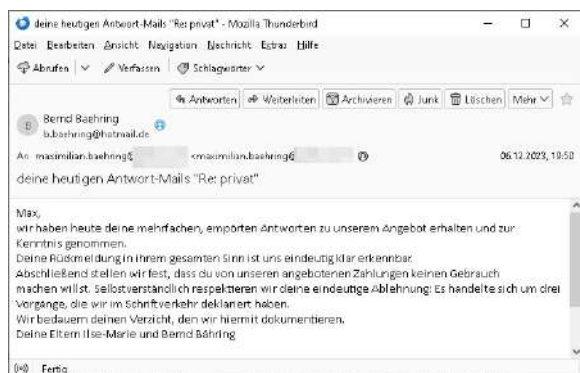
deine heutigen Antwort-Mails "Re: privat" - Mozilla Thunderbird

Datei Bearbeiten Ansicht Navigation Nachricht Extras Hilfe

Abrufen | Verfassen | Schlagwörter

Antworten | Weiterleiten | Archivieren | Junk | Löschen | Mehr

Bernd Baehring
b.baehring@hotmail.de

An maximilian.baehring@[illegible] <maximilian.baehring@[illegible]> 06.12.2023, 19:50

deine heutigen Antwort-Mails "Re: privat"

Max,
wir haben heute deine mehrfachen, empörten Antworten zu unserem Angebot erhalten und zur Kenntnis genommen.
Deine Rückmeldung in ihrem gesamten Sinn ist uns eindeutig klar erkennbar.
Abschließend stellen wir fest, dass du von unseren angebotenen Zahlungen keinen Gebrauch machen willst. Selbstverständlich respektieren wir deine eindeutige Ablehnung! Es handelte sich um drei Vorgänge, die wir im Schriftverkehr deklariert haben.
Wir bedauern deinen Verzicht, den wir hiermit dokumentieren.
Deine Eltern Ilse-Marie und Bernd Bähring

Fertig